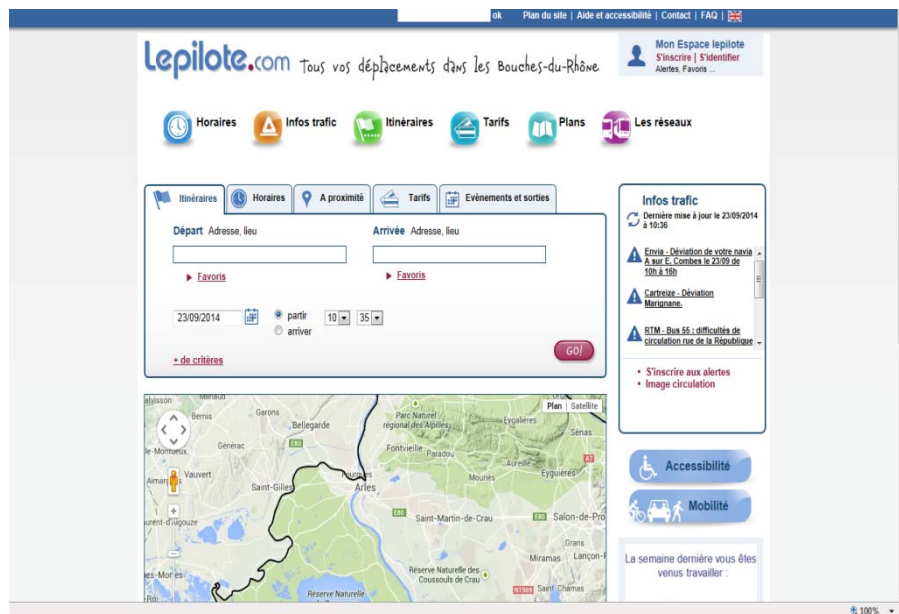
ok Plan du site | Aide et accessibilité | Contact | FAQ |

lepilote.com Tous vos déplacements dans les Bouches-du-Rhône

Mon Espace lepilote
S'inscrire | S'identifier
Alertes, Favoris ...

Horaires Infos trafic Itinéraires Tarifs Plans Les réseaux

Itinéraires Horaires A proximité Tarifs Evènements et sorties

Départ Adresse, lieu
Favoris

Arrivée Adresse, lieu
Favoris

23/09/2014 partir arriver 10 35

+ de critères

GO!

Infos trafic
Dernière mise à jour le 23/09/2014 à 10:36

Envia - Déviation de votre navia A sur E. Combes le 23/09 de 10h à 16h

Cartreize - Déviation Marignane.

RTM - Bus 55 : difficultés de circulation rue de la République

S'inscrire aux alertes
Image circulation

Plan Satellite

alyisson Bernis Garons Bellegarde Parc Naturel régional des Alpilles Eygalières Sénas Générac E80 Fontvieille Paradou le-Montredon Vauvert Aureille Eyguières Aimargues Saint-Gilles Arles Mouriès A7 E80 Saint-Martin-de-Crau Salon-de-Pro urent-d'Aigouze Grans Miramas Lançon Réserve Naturelle des Coussouls de Crau s-Mores Saint Chamas Réserve Naturelle

Accessibilité
Mobilité

La semaine dernière vous êtes venus travailler :

100%